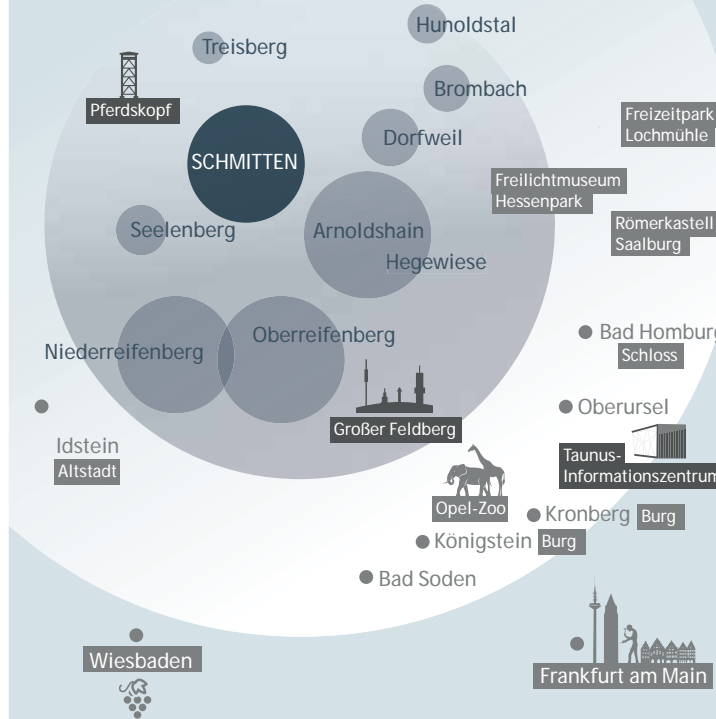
Hunoldstal
Treisberg
Brombach
Pferdskopf
Dorfweil
Freizeitpark
Lochmühle
SCHMITTEN
Freilichtmuseum
Hessenpark
Römerkastell
Saalburg
Seelenberg
Arnoldshain
Hegewiese
Bad Homburg
Schloss
Niederreifenberg
Oberreifenberg
Oberursel
Großer Feldberg
Idstein
Altstadt
Taunus-
Informationszentrum
Opel-Zoo
Kronberg
Burg
Königstein
Burg
Bad Soden
Wiesbaden
Frankfurt am Main